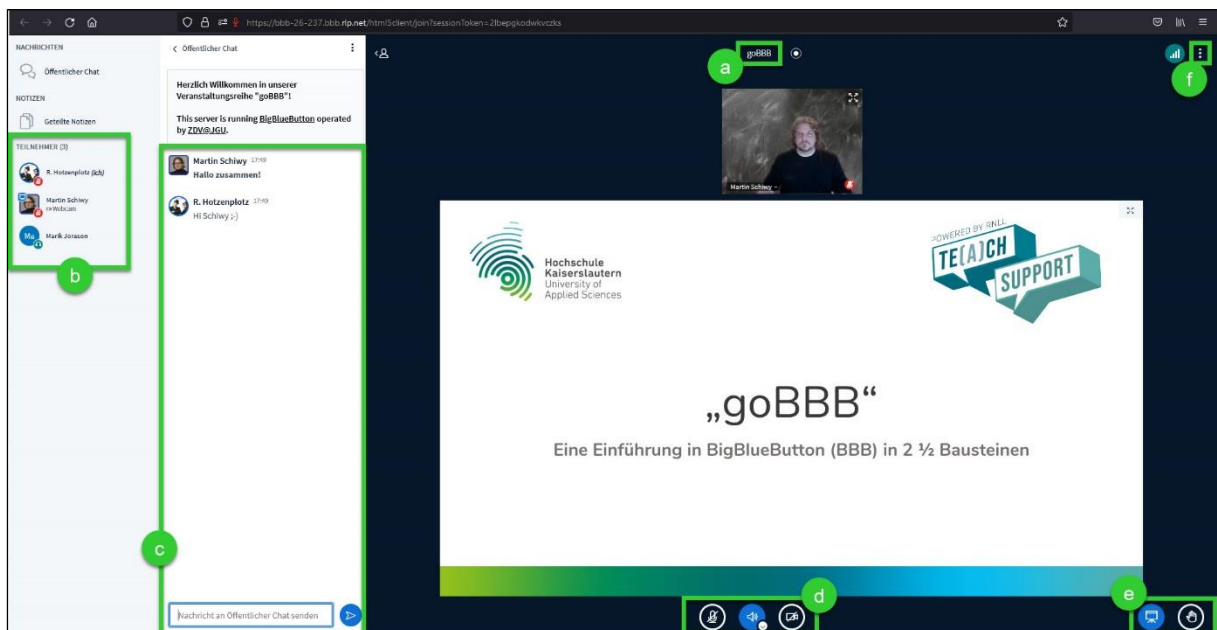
https://bbb-26-237.bbb.rlp.net/html5client/join?sessionToken=2lbepgkodwkvczks

NACHRICHTEN

Öffentlicher Chat

NOTIZEN

Geteilte Notizen

TEILNEHMER (3)

R. Hotzenplotz (ich)

Martin Schiwy
Webcam

Marik Jorason

b

Öffentlicher Chat

Herzlich Willkommen in unserer Veranstaltungsreihe "goBBB"!

This server is running BigBlueButton operated by ZDV@JGU.

Martin Schiwy 17:49
Hallo zusammen!

R. Hotzenplotz 17:49
Hi Schiwy ;-)

c

Nachricht an Öffentlicher Chat senden

goBBB

a

f

Martin Schiwy

Hochschule Kaiserslautern
University of Applied Sciences

POWERED BY RNLL
TE(A)CH SUPPORT

„goBBB“

Eine Einführung in BigBlueButton (BBB) in 2 ½ Bausteinen

d

e